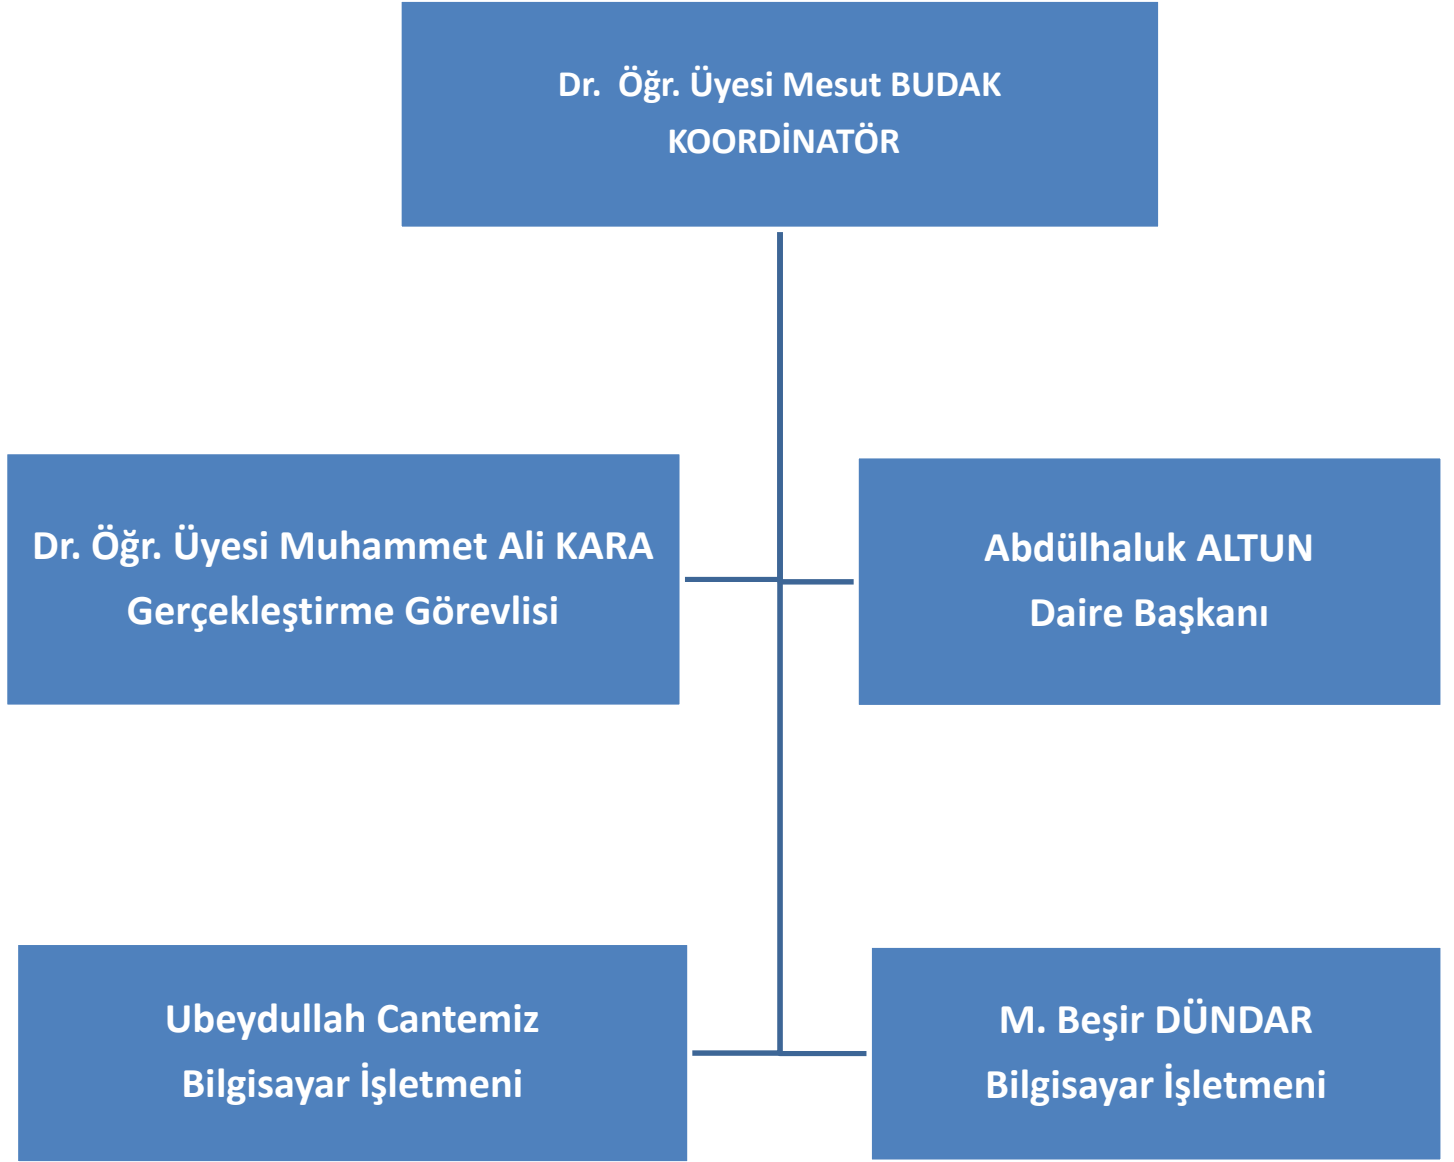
Dr. Öğr. Üyesi Mesut BUDAK
KOORDİNATÖR

Dr. Öğr. Üyesi Muhammet Ali KARA
Gerçekleştirme Görevlisi

Abdülhaluk ALTUN
Daire Başkanı

Ubeydullah Cantemiz
Bilgisayar İşletmeni

M. Beşir DÜNDAR
Bilgisayar İşletmeni